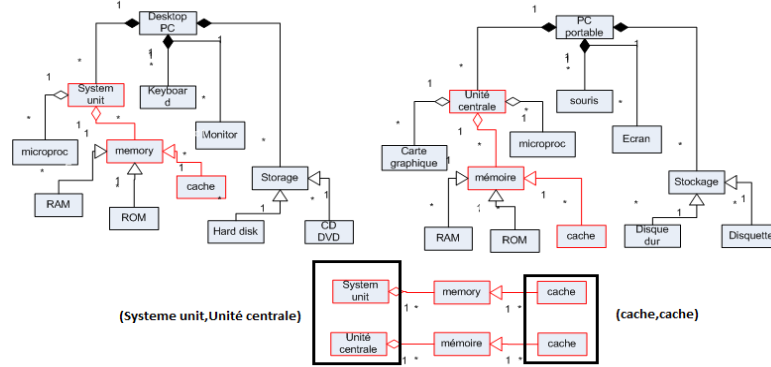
Desktop PC
1
1
1
1
*
System unit
*
Keyboard
*
Monitor
1
*
*
microproc
*
memory
*
cache
*
1
Storage
RAM
1
ROM
1
Hard disk
CD DVD

1
PC portable
1
1
1
*
Unité centrale
*
souris
*
1
*
Ecran
*
Carte graphique
1
microproc
*
*
mémoire
*
Stockage
*
RAM
1
ROM
cache
1
Disque dur
Disquette

System unit
1
*
memory
1
*
cache
(Systeme unit,Unité centrale)
(cache,cache)
Unité centrale
1
*
mémoire
1
*
cache